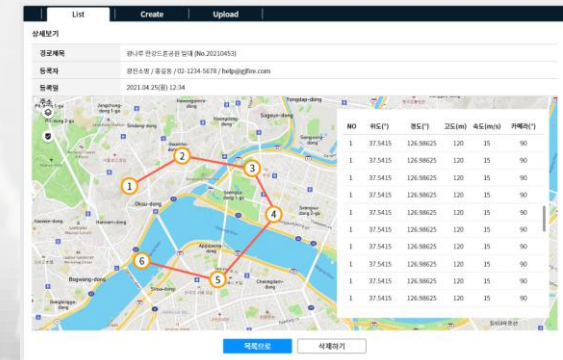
List | Create | Upload

상세보기

경로제목 | 광나루 한강드론공원 일대 (No.20210453)
등록자 | 광진소방 / 홍길동 / 02-1234-5678 / help@gjfire.com
등록일 | 2021.04.25(일) 12:34

| NO | 위도(°) | 경도(°) | 고도(m) | 속도(m/s) | 카메라(°) |
|---|---|---|---|---|---|
| 1 | 37.5415 | 126.98625 | 120 | 15 | 90 |
| 1 | 37.5415 | 126.98625 | 120 | 15 | 90 |
| 1 | 37.5415 | 126.98625 | 120 | 15 | 90 |
| 1 | 37.5415 | 126.98625 | 120 | 15 | 90 |
| 1 | 37.5415 | 126.98625 | 120 | 15 | 90 |
| 1 | 37.5415 | 126.98625 | 120 | 15 | 90 |
| 1 | 37.5415 | 126.98625 | 120 | 15 | 90 |
| 1 | 37.5415 | 126.98625 | 120 | 15 | 90 |
| 1 | 37.5415 | 126.98625 | 120 | 15 | 90 |
| 1 | 37.5415 | 126.98625 | 120 | 15 | 90 |
| 1 | 37.5415 | 126.98625 | 120 | 15 | 90 |

1 2 3 4 5 6

Okju-dong
Yongsan-dong
Bogwang-dong

목록으로 | 삭제하기